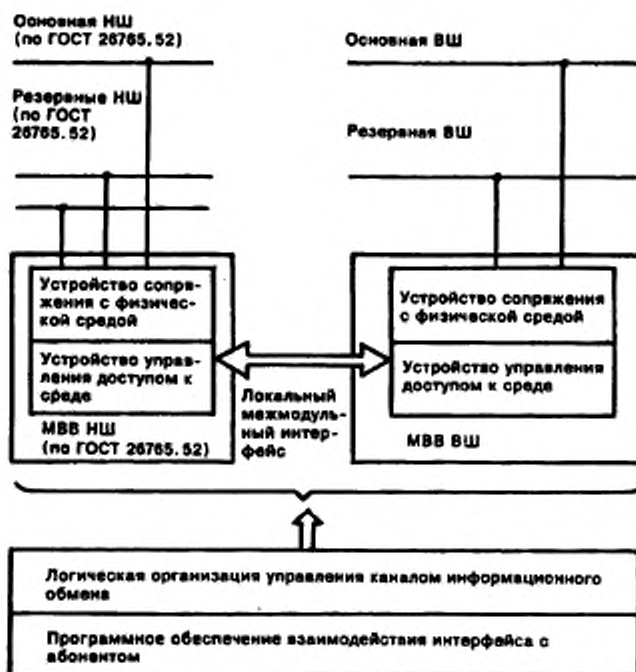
Основная НШ (по ГОСТ 26765.52)

Основная ВШ

Резервные НШ (по ГОСТ 26765.52)

Резервная ВШ

Устройство сопряжения с физической средой

Устройство управления доступом к среде

МВВ НШ (по ГОСТ 26765.52)

Локальный межмодульный интерфейс

Устройство сопряжения с физической средой

Устройство управления доступом к среде

МВВ ВШ

Логическая организация управления каналом информационного обмена

Програмное обеспечение взаимодействия интерфейса с абонентом